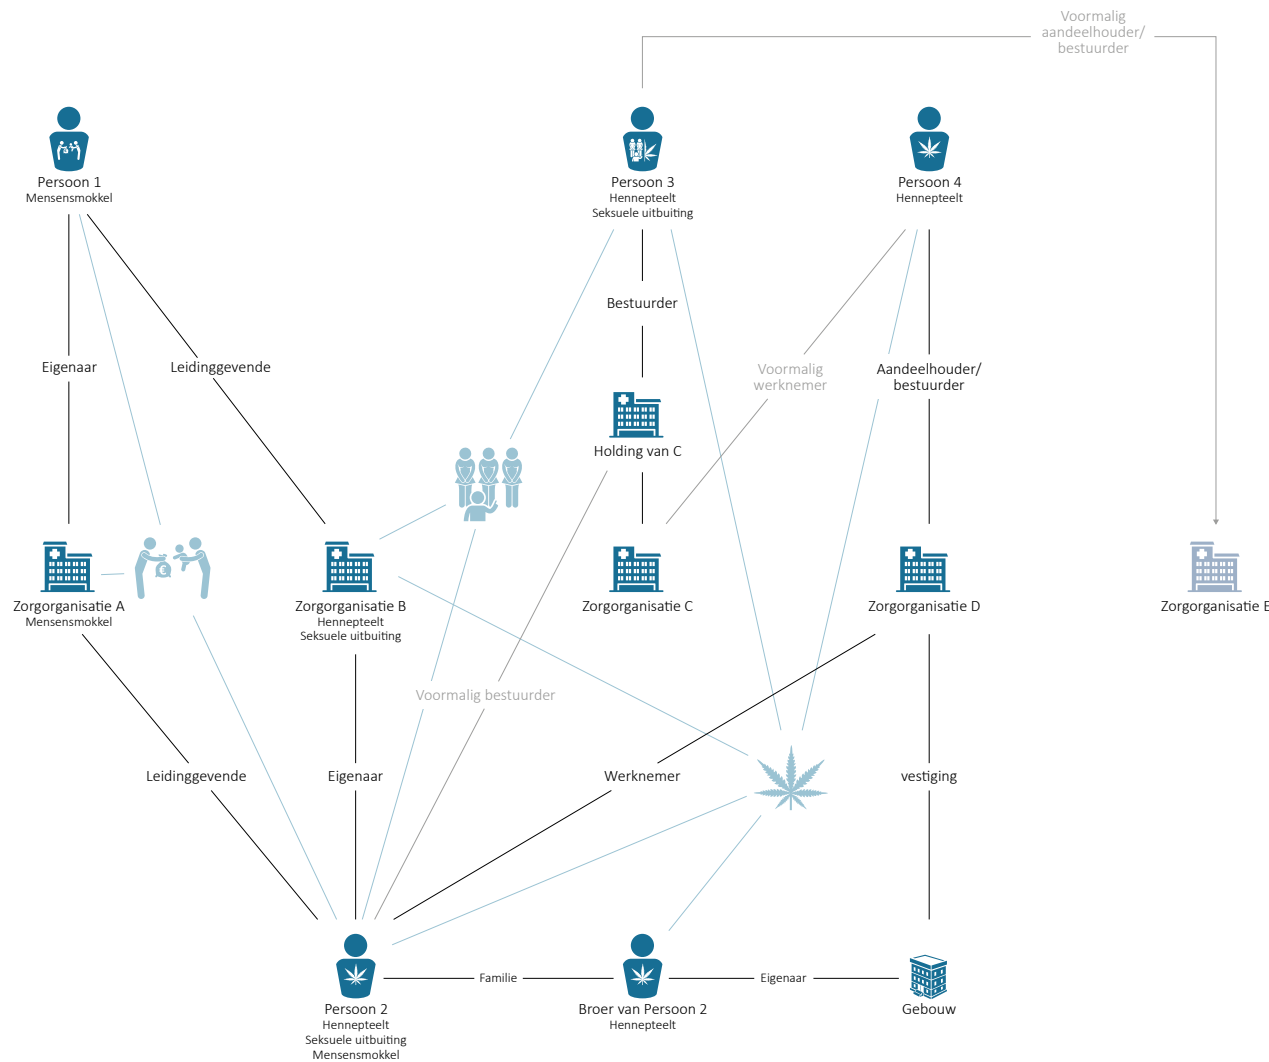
Voormalig aandeelhouder/ bestuurder

Persoon 1
Mensensmokkel

Persoon 3
Hennepteelt
Seksuele uitbuiting

Persoon 4
Hennepteelt

Bestuurder

Eigenaar

Leidinggevende

Voormalig werknemer

Aandeelhouder/ bestuurder

Holding van C

Zorgorganisatie A
Mensensmokkel

Zorgorganisatie B
Hennepteelt
Seksuele uitbuiting

Zorgorganisatie C

Zorgorganisatie D

Zorgorganisatie E

Voormalig bestuurder

Leidinggevende

Eigenaar

Werknemer

vestiging

Persoon 2
Hennepteelt
Seksuele uitbuiting
Mensensmokkel

Familie

Broer van Persoon 2
Hennepteelt

Eigenaar

Gebouw